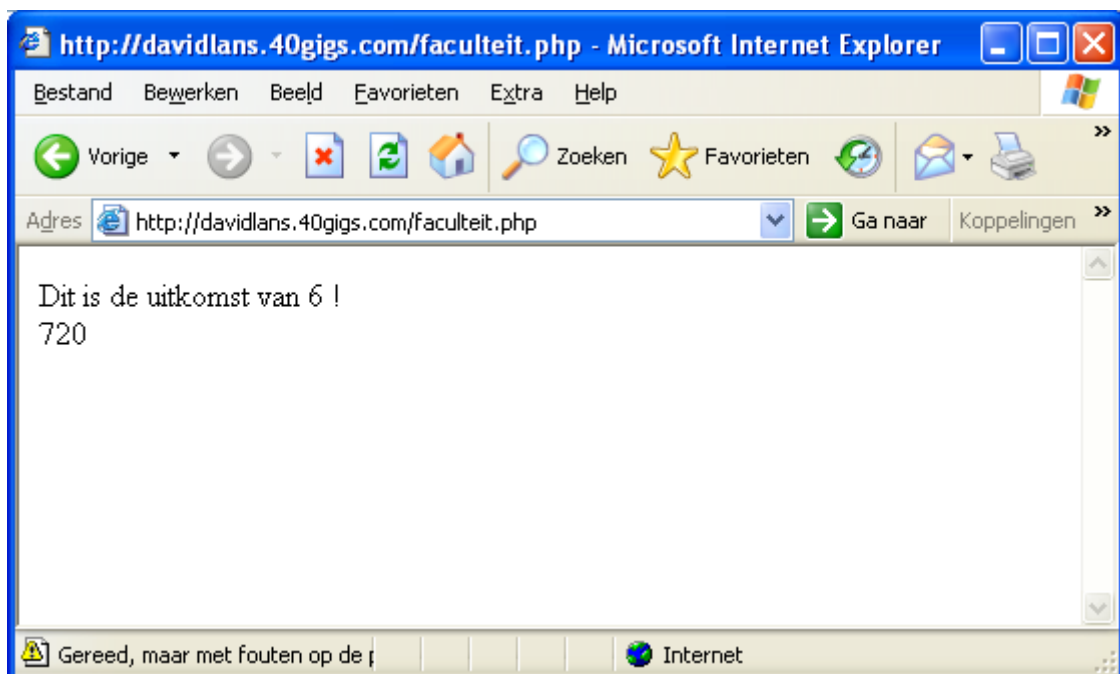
http://davidlans.40gigs.com/faculteit.php - Microsoft Internet Explorer

Bestand Bewerken Beeld Favorieten Extra Help

Vorige Zoeken Favorieten

Adres http://davidlans.40gigs.com/faculteit.php Ga naar Koppelingen

Dit is de uitkomst van 6 !
720

Gereed, maar met fouten op de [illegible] Internet